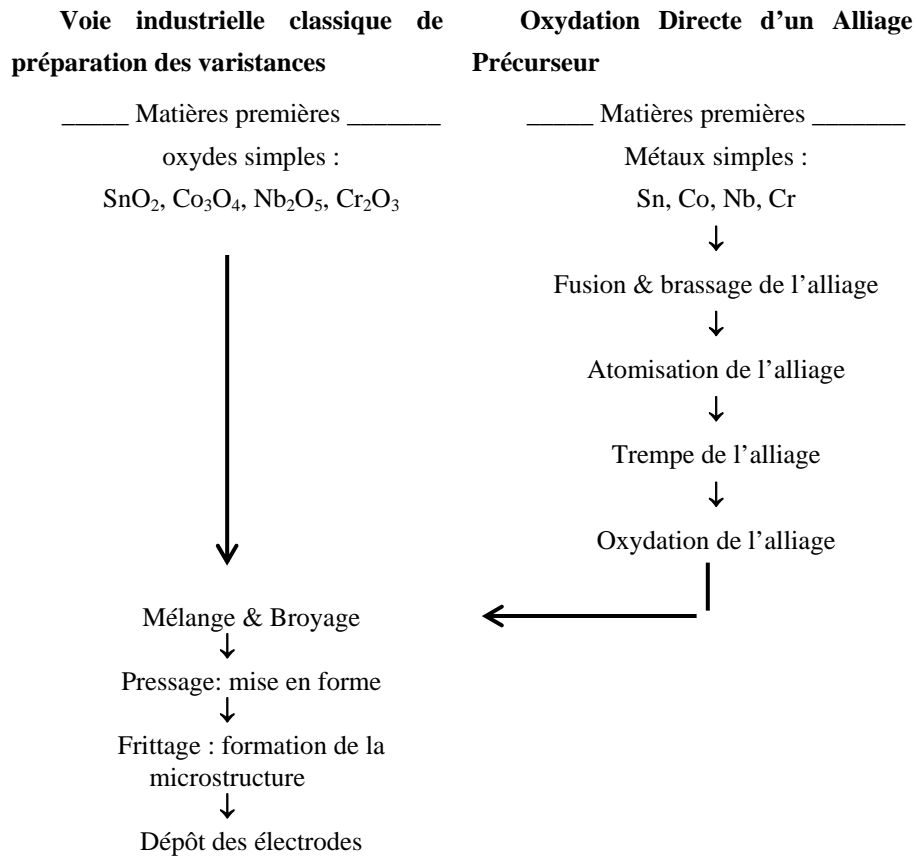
**Voie industrielle classique de préparation des varistances**

_____ Matières premières _______
oxydes simples :
$SnO_2$, $Co_3O_4$, $Nb_2O_5$, $Cr_2O_3$

**Oxydation Directe d'un Alliage Précurseur**

_____ Matières premières _______
Métaux simples :
Sn, Co, Nb, Cr
↓
Fusion & brassage de l'alliage
↓
Atomisation de l'alliage
↓
Trempe de l'alliage
↓
Oxydation de l'alliage

Mélange & Broyage
↓
Pressage: mise en forme
↓
Frittage : formation de la microstructure
↓
Dépôt des électrodes